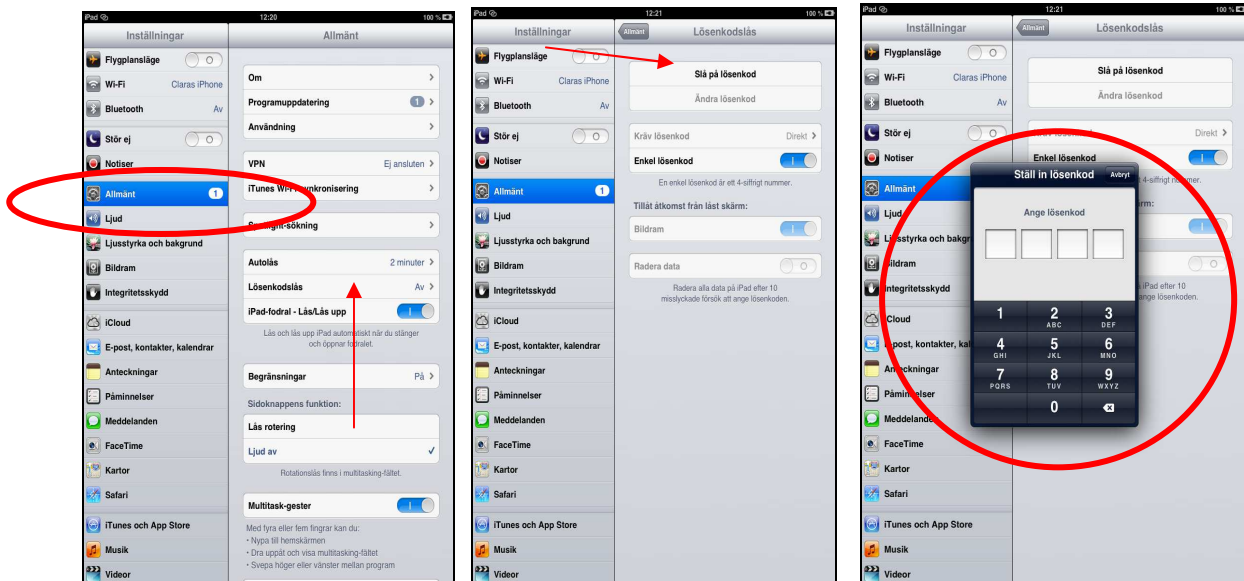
iPad 12:20 100 %

Inställningar

Flygplansläge
Wi-Fi Claras iPhone
Bluetooth Av
Stör ej
Notiser
Allmänt 1
Ljud
Ljusstyrka och bakgrund
Bildram
Integritetsskydd
iCloud
E-post, kontakter, kalendrar
Anteckningar
Påminnelser
Meddelanden
FaceTime
Kartor
Safari
iTunes och App Store
Musik
Videor

Allmänt

Om
Programuppdatering 1
Användning
VPN Ej ansluten
iTunes Wi-Fi-synkronisering
Spotlight-sökning
Autolås 2 minuter
Lösenkodslås Av
iPad-fodral - Lås/Lås upp
Lås och lås upp iPad automatiskt när du stänger och öppnar fodralet.
Begränsningar På
Sidoknappens funktion:
Lås rotering
Ljud av
Rotationslås finns i multitasking-fältet.
Multitask-gester
Med fyra eller fem fingrar kan du:
• Nypa till hemskärmen
• Dra uppåt och visa multitasking-fältet
• Svepa höger eller vänster mellan program

iPad 12:21 100 %

Inställningar

Flygplansläge
Wi-Fi Claras iPhone
Bluetooth Av
Stör ej
Notiser
Allmänt 1
Ljud
Ljusstyrka och bakgrund
Bildram
Integritetsskydd
iCloud
E-post, kontakter, kalendrar
Anteckningar
Påminnelser
Meddelanden
FaceTime
Kartor
Safari
iTunes och App Store
Musik
Videor

Allmänt Lösenkodslås

Slå på lösenkod
Ändra lösenkod
Kräv lösenkod Direkt
Enkel lösenkod
En enkel lösenkod är ett 4-siffrigt nummer.
Tillåt åtkomst från låst skärm:
Bildram
Radera data
Radera alla data på iPad efter 10 misslyckade försök att ange lösenkoden.

iPad 12:21 100 %

Inställningar

Flygplansläge
Wi-Fi Claras iPhone
Bluetooth Av
Stör ej
Notiser
Allmänt
Ljud
Ljusstyrka och bakgr
Bildram
Integritetsskydd
iCloud
E-post, kontakter, kal
Anteckningar
Påminnelser
Meddelanden
FaceTime
Kartor
Safari
iTunes och App Store
Musik
Videor

Allmänt Lösenkodslås

Slå på lösenkod
Ändra lösenkod
Direkt
Enkel lösenkod
4-siffrigt nummer.
skärm:
iPad efter 10
ange lösenkoden.

Ställ in lösenkod Avbryt
Ange lösenkod
1
2 ABC
3 DEF
4 GHI
5 JKL
6 MNO
7 PQRS
8 TUV
9 WXYZ
0